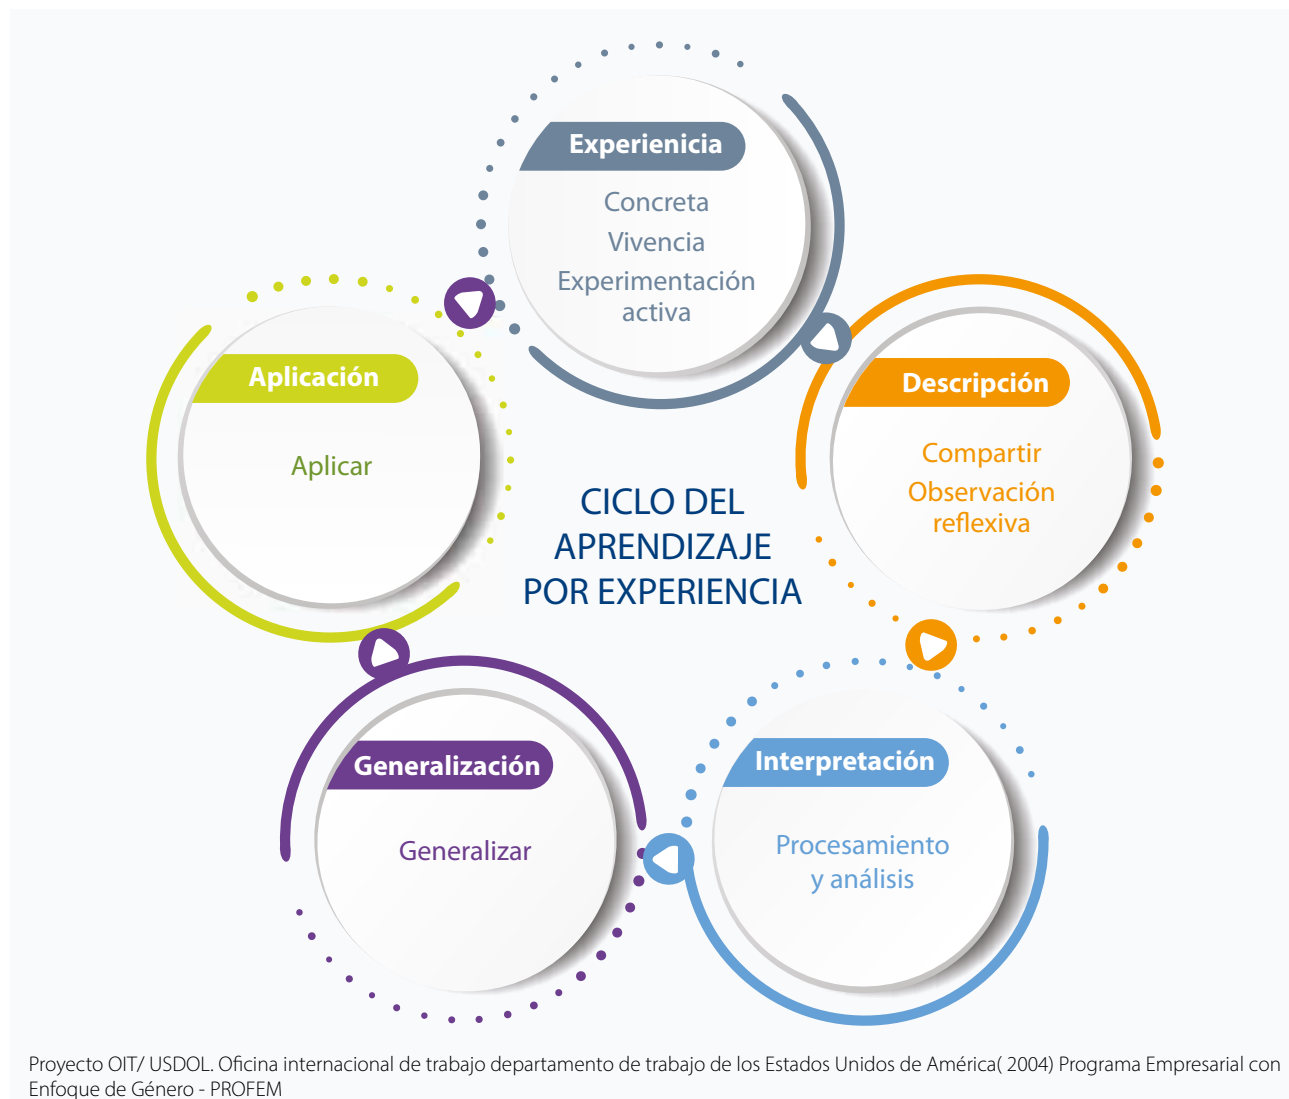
Experienicia

Concreta

Vivencia

Experimentación activa

Descripción

Compartir

Observación reflexiva

Interpretación

Procesamiento y análisis

Generalización

Generalizar

Aplicación

Aplicar

CICLO DEL APRENDIZAJE POR EXPERIENCIA

Proyecto OIT/ USDOL. Oficina internacional de trabajo departamento de trabajo de los Estados Unidos de América( 2004) Programa Empresarial con Enfoque de Género - PROFEM